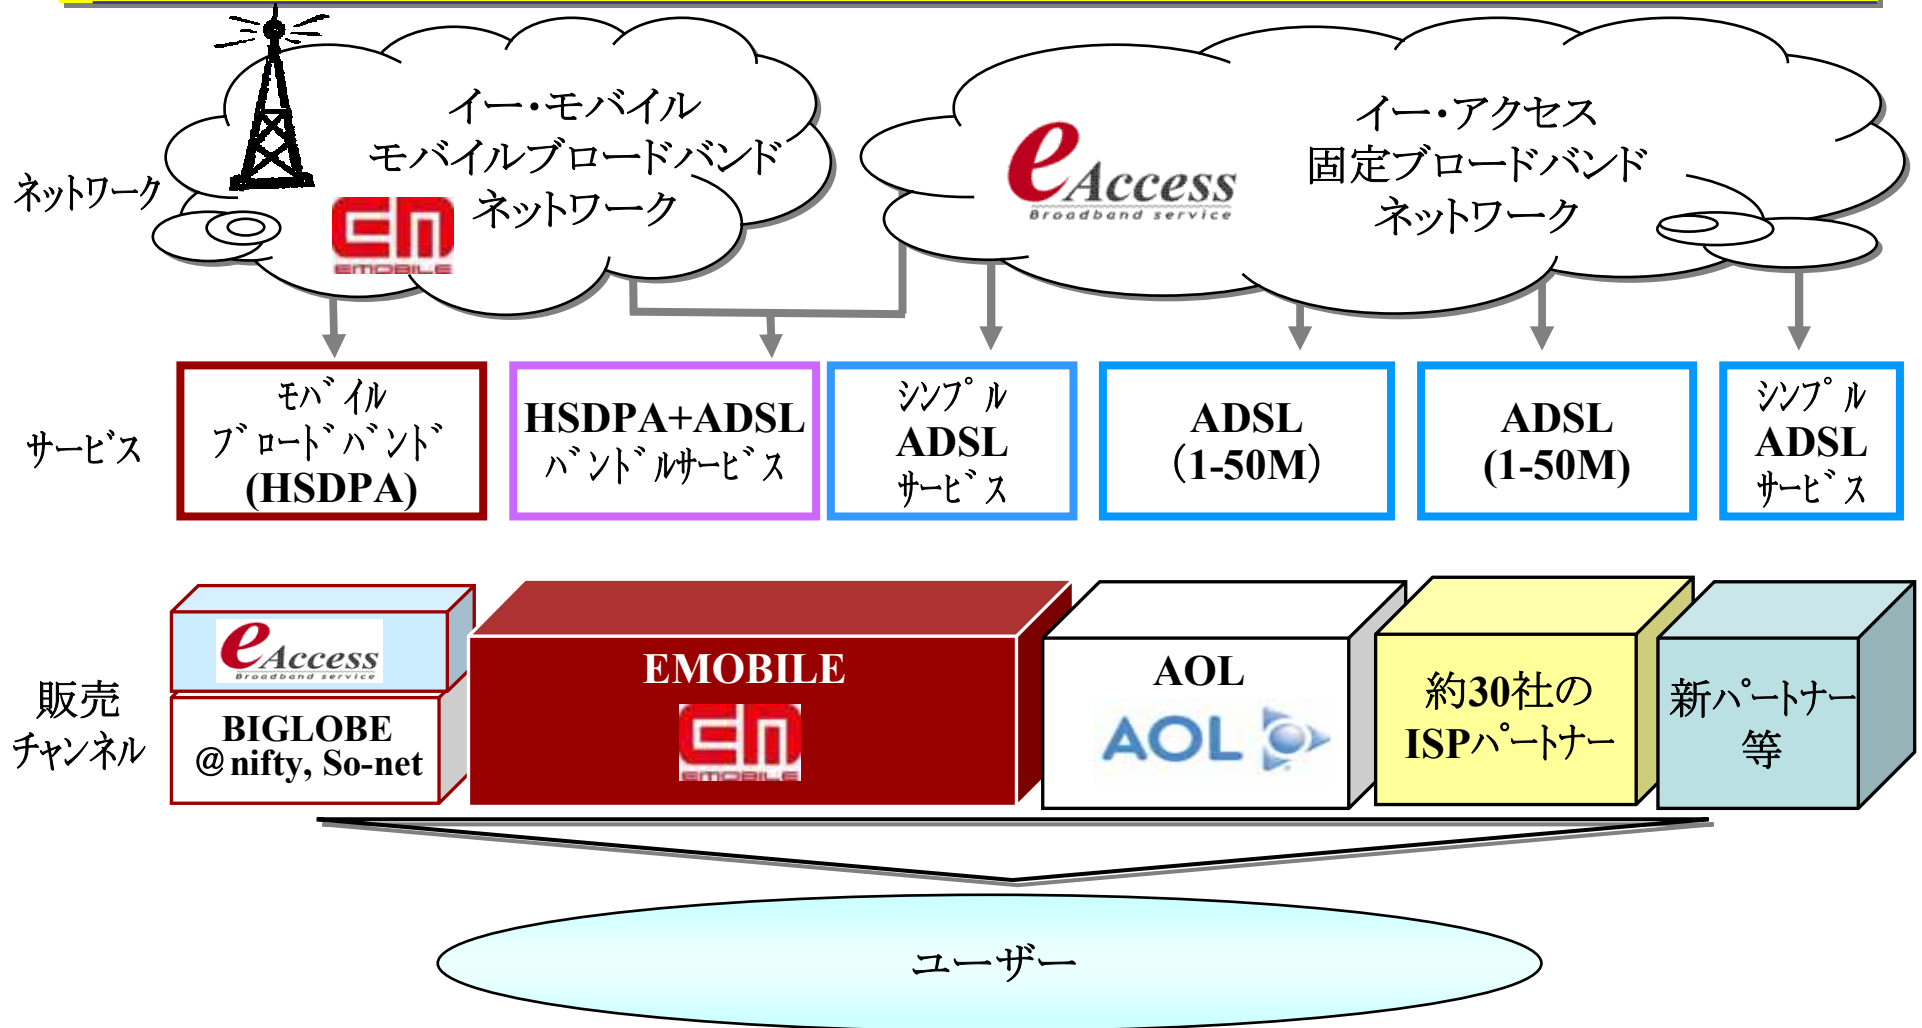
ネットワーク

イー・モバイル
モバイルブロードバンド
ネットワーク

EMOBILE

eAccess
Broadband service

イー・アクセス
固定ブロードバンド
ネットワーク

サービス

モバイル
ブロードバンド
(HSDPA)

HSDPA+ADSL
バンドルサービス

シンプル
ADSL
サービス

ADSL
(1-50M)

ADSL
(1-50M)

シンプル
ADSL
サービス

販売
チャンネル

eAccess
Broadband service

BIGLOBE
@nifty, So-net

EMOBILE
EMOBILE

AOL
AOL

約30社の
ISPパートナー

新パートナー
等

ユーザー